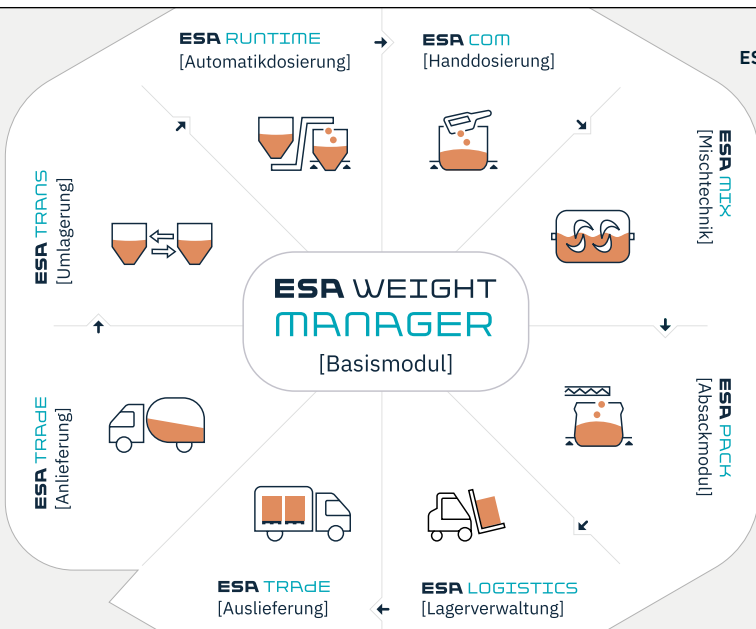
ESA RUNTIME
[Automatikdosierung]

ESA COM
[Handdosierung]

ES

ESA MIX
[Mischtechnik]

ESA PACK
[Absackmodul]

ESA LOGISTICS
[Lagerverwaltung]

ESA TRAdE
[Auslieferung]

ESA TRAdE
[Anlieferung]

ESA TRANS
[Umlagerung]

ESA WEIGHT
MANAGER
[Basismodul]